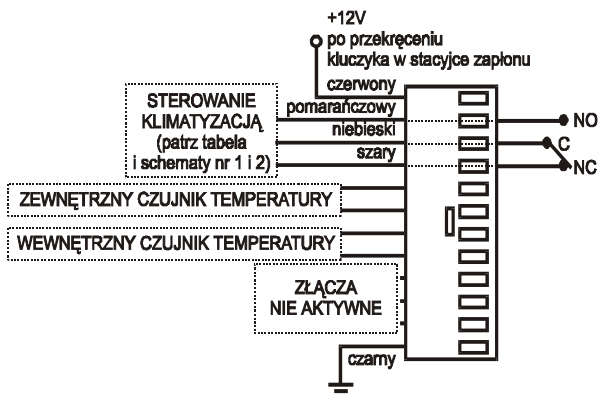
+12V
po przekręceniu kluczyka w stacyjce zapłonu

czerwony

STEROWANIE KLIMATYZACJĄ (patrz tabela i schematy nr 1 i 2)

pomarańczowy
niebieski
szary

NO
C
NC

ZEWNĘTRZNY CZUJNIK TEMPERATURY

WEWNĘTRZNY CZUJNIK TEMPERATURY

ZŁĄCZA NIE AKTYWNE

czarny